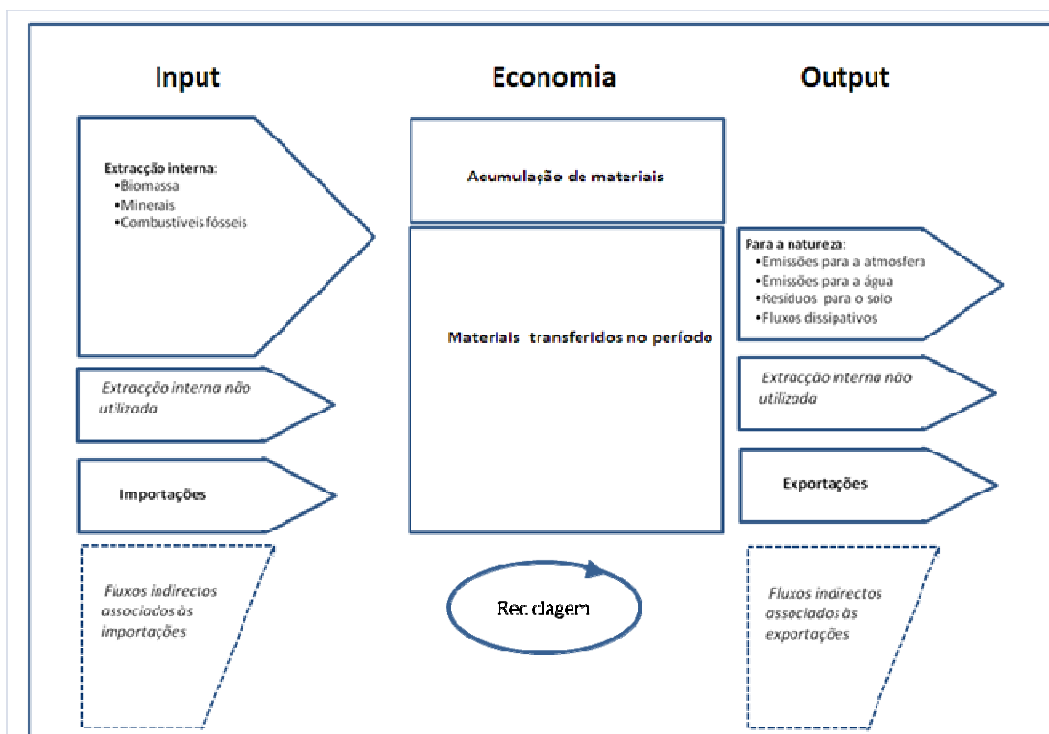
Input

Economia

Output

Extracção interna:
•Biomassa
•Minerais
•Combustíveis fósseis

Acumulação de materiais

Materiais transferidos no período

Para a natureza:
•Emissões para a atmosfera
•Emissões para a água
•Resíduos para o solo
•Fluxos dissipativos

Extracção interna não utilizada

Extracção interna não utilizada

Importações

Exportações

Fluxos indirectos associados às importações

Rec clagem

Fluxos indirectos associados às exportações